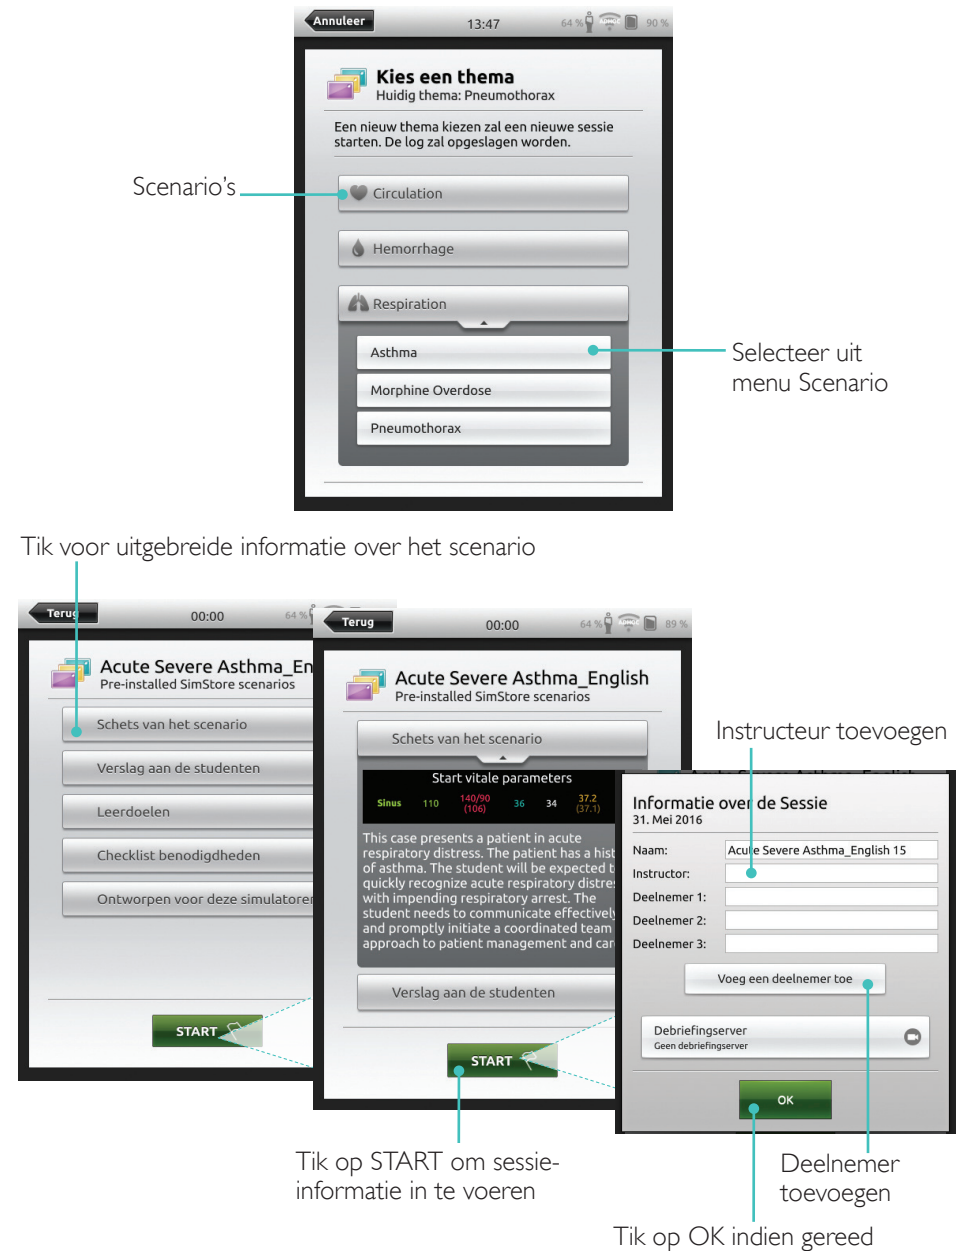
Annuleer 13:47 64 % 90 %

Kies een thema
Huidig thema: Pneumothorax

Een nieuw thema kiezen zal een nieuwe sessie starten. De log zal opgeslagen worden.

Scenario's

Circulation

Hemorrhage

Respiration

Asthma

Morphine Overdose

Pneumothorax

Selecteer uit menu Scenario

Tik voor uitgebreide informatie over het scenario

Terug 00:00 64 %

Acute Severe Asthma_En
Pre-installed SimStore scenarios

Schets van het scenario

Verslag aan de studenten

Leerdoelen

Checklist benodigdheden

Ontworpen voor deze simulatoren

START

Terug 00:00 64 % 89 %

Acute Severe Asthma_English
Pre-installed SimStore scenarios

Schets van het scenario

Start vitale parameters

| Sinus | 110 | 140/90 (106) | 36 | 34 | 37.2 (37.1) |
|---|---|---|---|---|---|

This case presents a patient in acute respiratory distress. The patient has a hist of asthma. The student will be expected t quickly recognize acute respiratory distre with impending respiratory arrest. The student needs to communicate effectively and promptly initiate a coordinated team approach to patient management and car

Verslag aan de studenten

START

Instructeur toevoegen

Informatie over de Sessie
31. Mei 2016

Naam: Acute Severe Asthma_English 15
Instructor:
Deelnemer 1:
Deelnemer 2:
Deelnemer 3:

Voeg een deelnemer toe

Debriefingserver
Geen debriefingserver

OK

Tik op START om sessie-informatie in te voeren

Deelnemer toevoegen

Tik op OK indien gereed